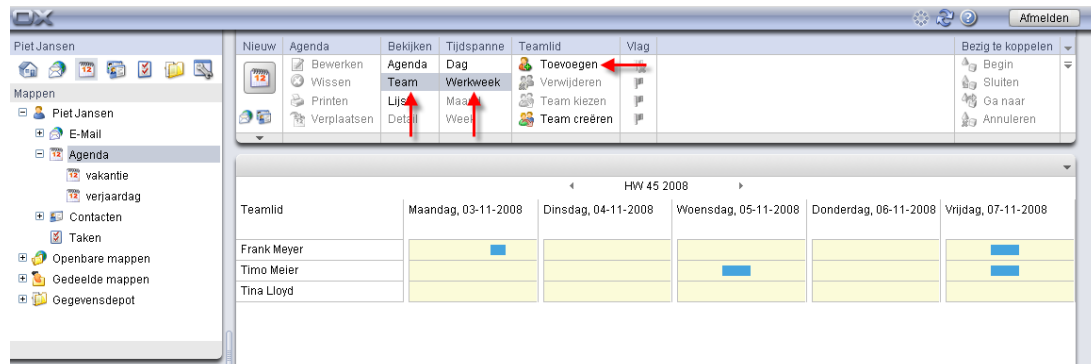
OX

Afmelden

Piet Jansen

Mappen

Piet Jansen
E-Mail
Agenda
vakantie
verjaardag
Contacten
Taken
Openbare mappen
Gedeelde mappen
Gegevensdepot

| Nieuw | Agenda | Bekijken | Tijdspanne | Teamlid | Vlag |
|---|---|---|---|---|---|
| | Bewerken | Agenda | Dag | Toevoegen | |
| | Wissen | Team | Werkweek | Verwijderen | |
| | Printen | Lijst | Maand | Team kiezen | |
| | Verplaatsen | Detail | Week | Team creëren | |

Bezig te koppelen
Begin
Sluiten
Ga naar
Annuleren

HW 45 2008

| Teamlid | Maandag, 03-11-2008 | Dinsdag, 04-11-2008 | Woensdag, 05-11-2008 | Donderdag, 06-11-2008 | Vrijdag, 07-11-2008 |
|---|---|---|---|---|---|
| Frank Meyer | | | | | |
| Timo Meier | | | | | |
| Tina Lloyd | | | | | |